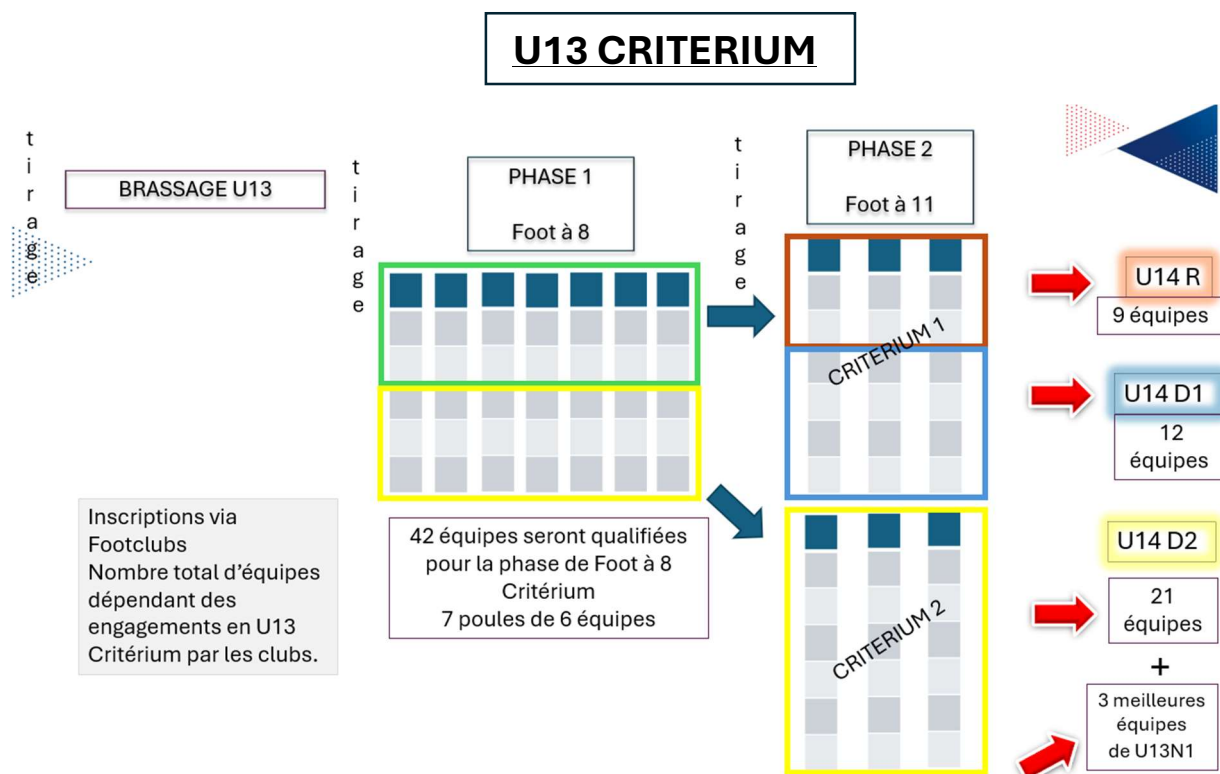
U13 CRITERIUM

tirage

BRASSAGE U13

tirage

PHASE 1

Foot à 8

tirage

PHASE 2

Foot à 11

CRITERIUM 1

CRITERIUM 2

U14 R

9 équipes

U14 D1

12 équipes

U14 D2

21 équipes

+

3 meilleures équipes de U13N1

Inscriptions via Footclubs
Nombre total d'équipes dépendant des engagements en U13 Critérium par les clubs.

42 équipes seront qualifiées pour la phase de Foot à 8 Critérium
7 poules de 6 équipes